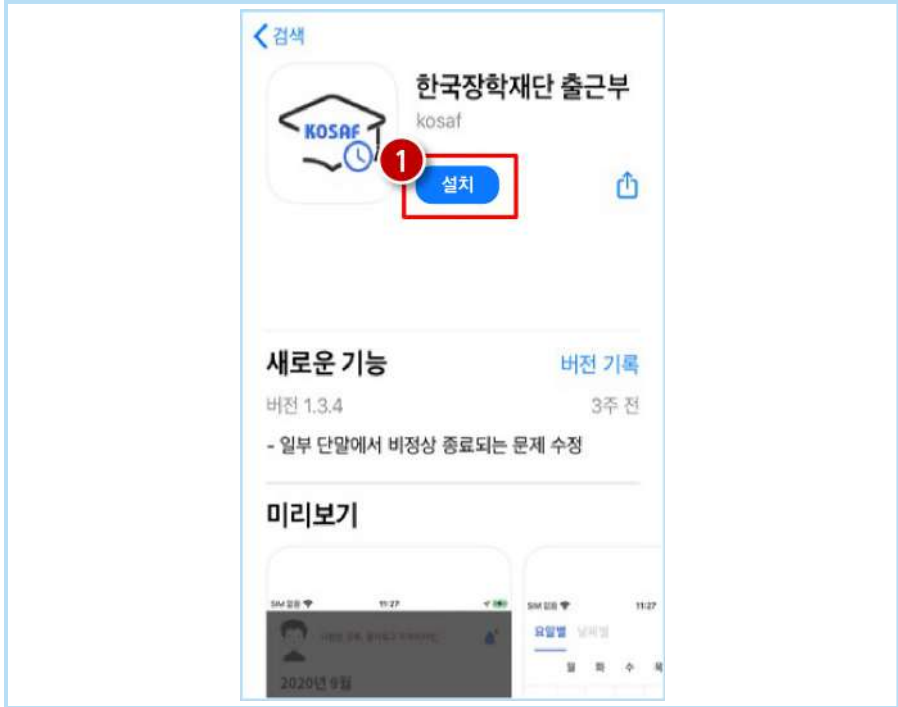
< 검색

KOSAF

한국장학재단 출근부
kosaf

1

설치

새로운 기능
버전 기록
버전 1.3.4
3주 전
- 일부 단말에서 비정상 종료되는 문제 수정

미리보기

SIM 없음
11:27
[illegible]
2020년 9월

SIM 없음
11:27
요일별
날짜별
월 화 수 목